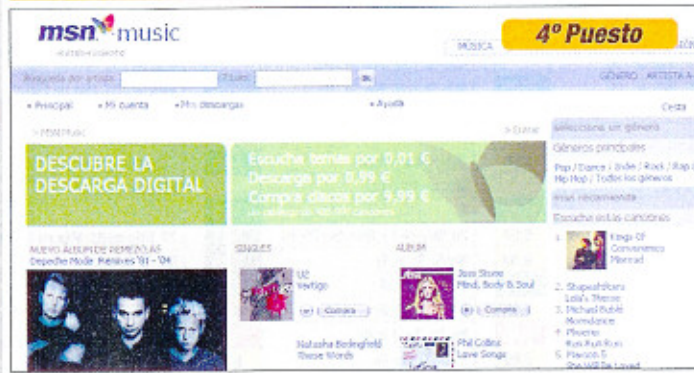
msn music

4º Puesto

MÚSICA

Búsqueda por artista | Título | ok

GÉNERO ARTISTA A-

• Principal • Mi cuenta • Mis descargas • Ayuda

Cesta

> MSN Music

Seleccione un género

Géneros principales

Pop / Dance | Indie | Rock | Rap | Hip Hop | Todos los géneros

DESCUBRE LA DESCARGA DIGITAL

Escucha temas por 0,01 €
Descarga por 0,99 €
Compra discos por 9,99 €
Un catálogo de 400.000 canciones

Más recomendados

Escucha estas canciones

NUEVO ÁLBUM DE REMEZCLAS
Depeche Mode: Remixes '81 - '04

SINGLES

U2
Vertigo

Comprar

Natasha Bedingfield
These Words

ÁLBUM

Joss Stone
Mind, Body & Soul

Comprar

Phil Collins
Love Songs

1. Kings Of Convenience
Misread

2. Shapeshifters
Lola's Theme

3. Michael Bublé
Moondance

4. Phoenix
Run Run Run

5. Maroon 5
She Will Be Loved